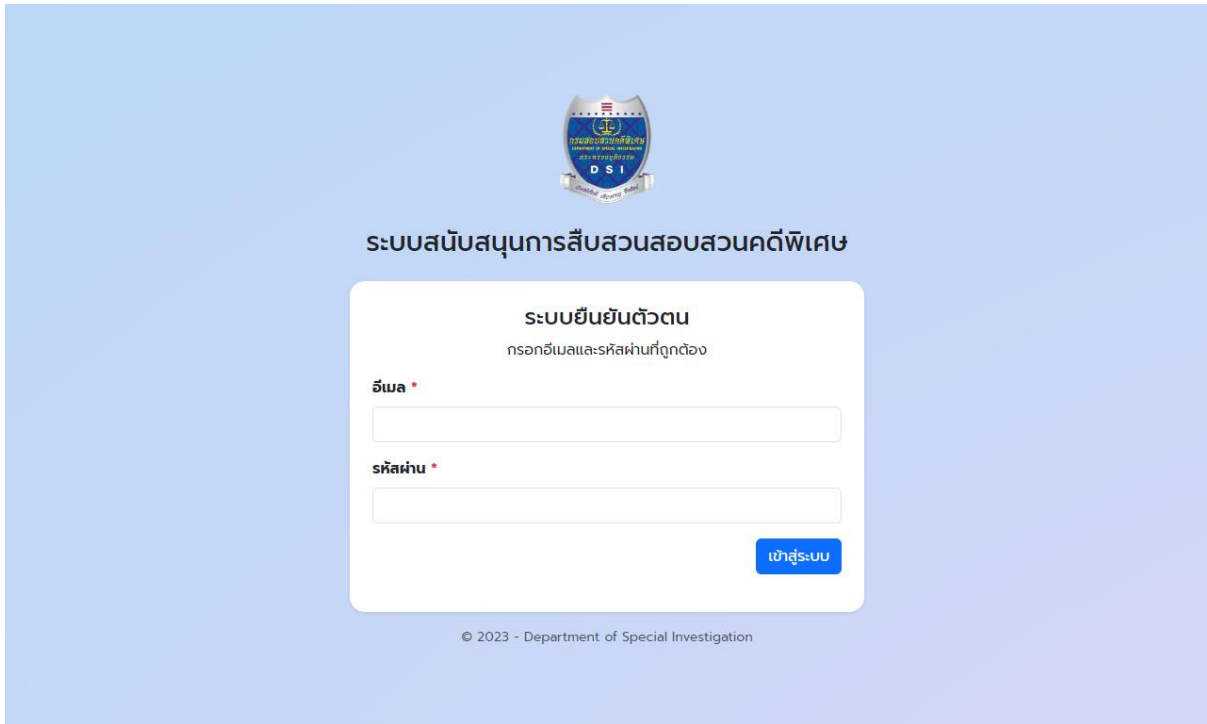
กรมสอบสวนคดีพิเศษ
DEPARTMENT OF SPECIAL INVESTIGATION
กระทรวงยุติธรรม
D S I

ระบบสนับสนุนการสืบสวนสอบสวนคดีพิเศษ

ระบบยืนยันตัวตน

กรอกอีเมลและรหัสผ่านที่ถูกต้อง

อีเมล *

รหัสผ่าน *

เข้าสู่ระบบ

© 2023 - Department of Special Investigation